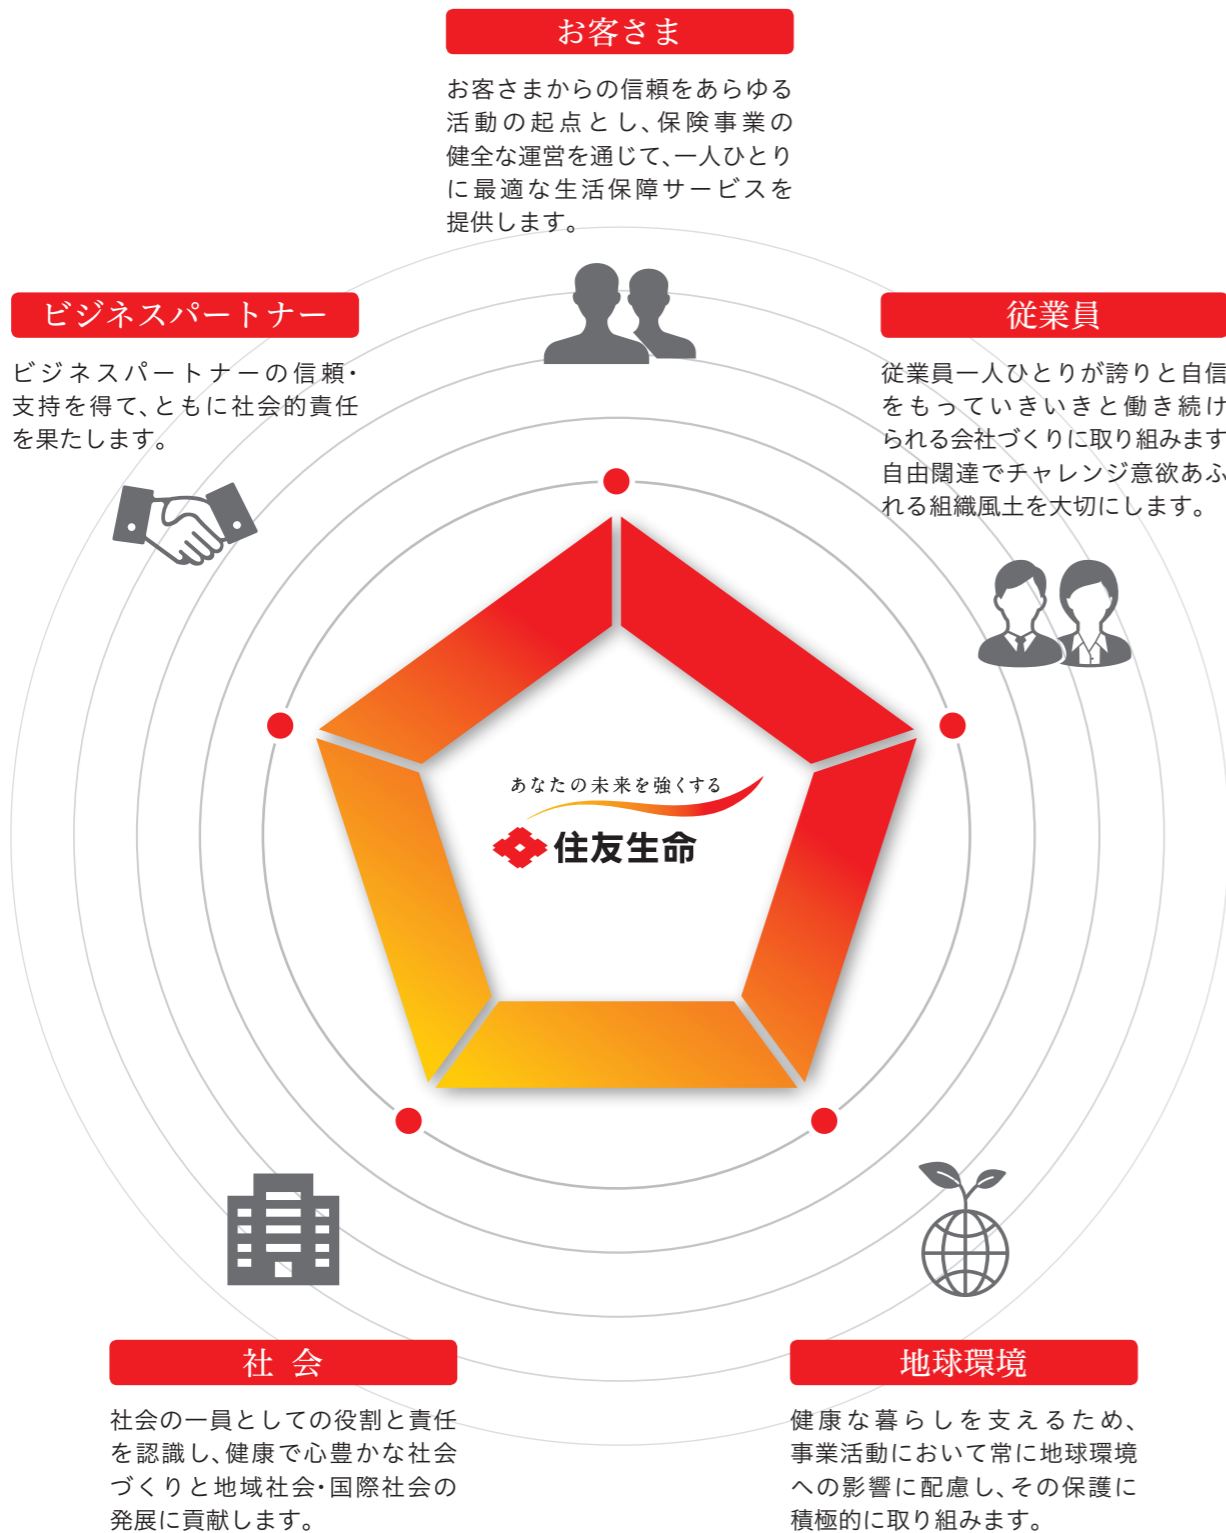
お客さま

お客さまからの信頼をあらゆる活動の起点とし、保険事業の健全な運営を通じて、一人ひとりに最適な生活保障サービスを提供します。

ビジネスパートナー

ビジネスパートナーの信頼・支持を得て、ともに社会的責任を果たします。

従業員

従業員一人ひとりが誇りと自信をもっていきいきと働き続けられる会社づくりに取り組みます自由闊達でチャレンジ意欲あふれる組織風土を大切にします。

あなたの未来を強くする
住友生命

社 会

社会の一員としての役割と責任を認識し、健康で心豊かな社会づくりと地域社会・国際社会の発展に貢献します。

地球環境

健康な暮らしを支えるため、事業活動において常に地球環境への影響に配慮し、その保護に積極的に取り組みます。